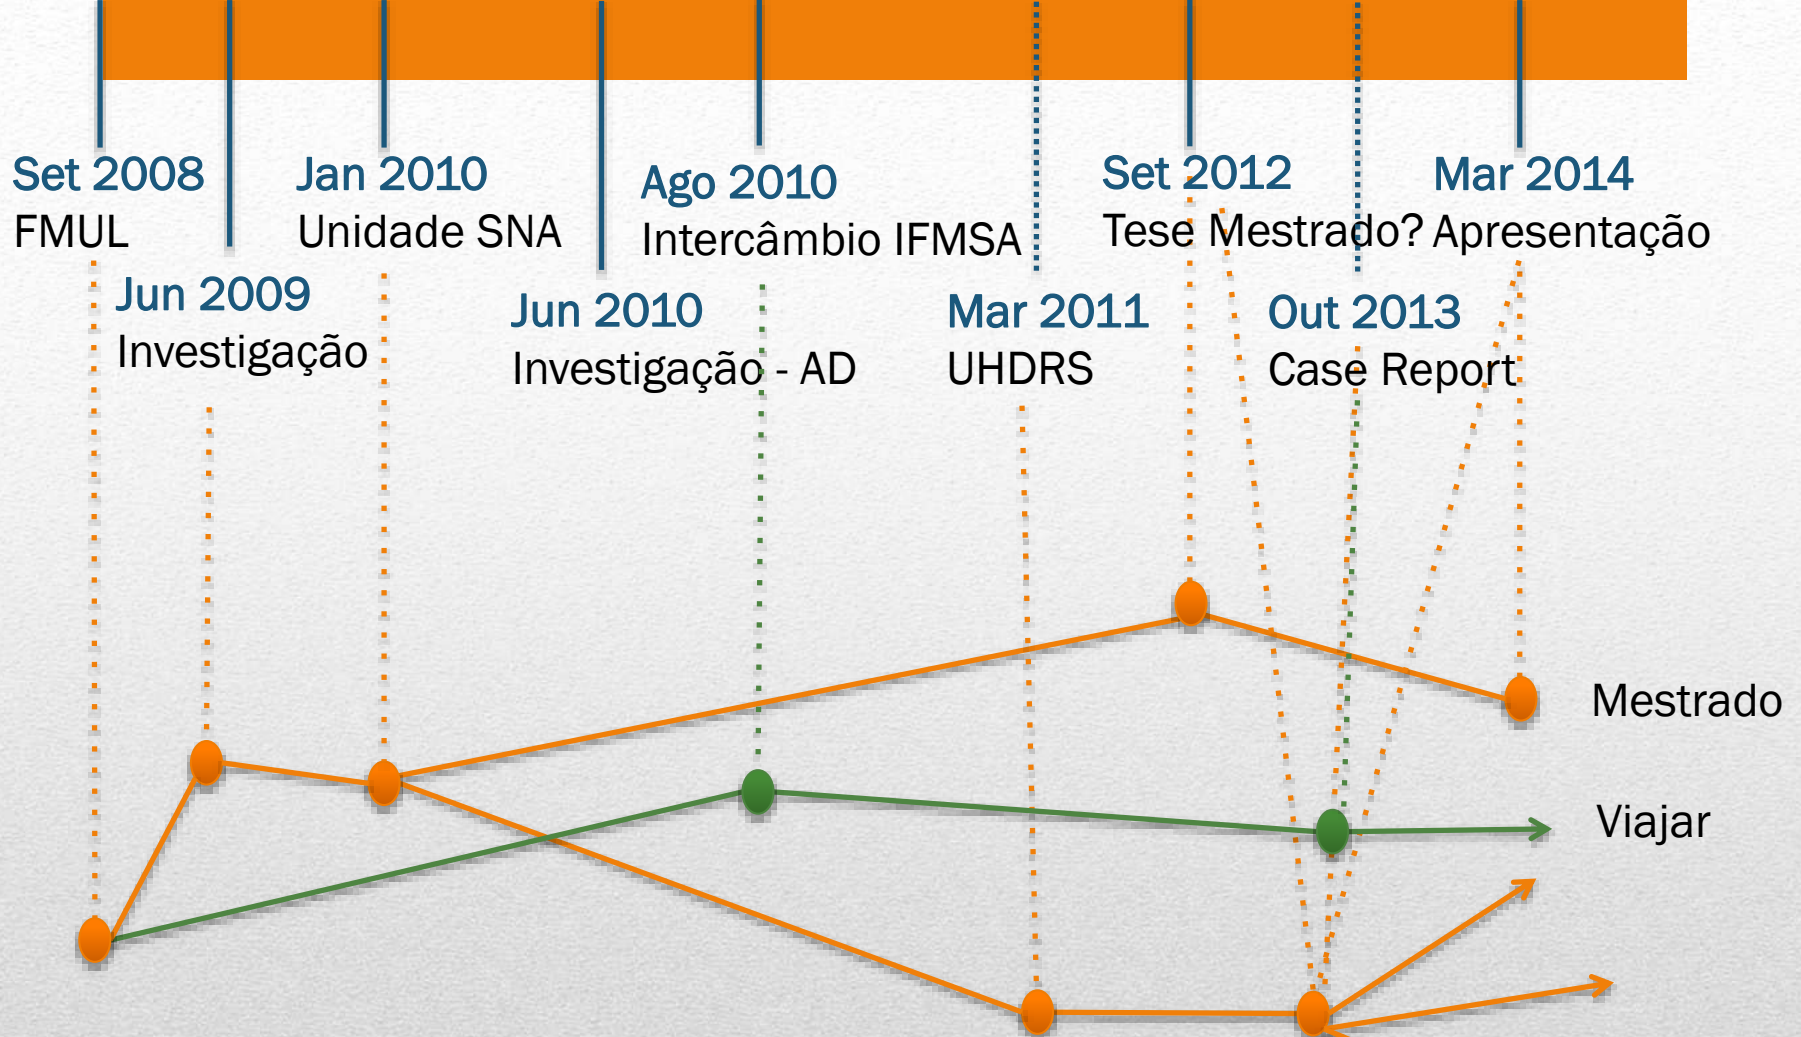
Set 2008
FMUL

Jun 2009
Investigação

Jan 2010
Unidade SNA

Jun 2010
Investigação - AD

Ago 2010
Intercâmbio IFMSA

Mar 2011
UHDRS

Set 2012
Tese Mestrado?

Out 2013
Case Report

Mar 2014
Apresentação

Mestrado

Viajar